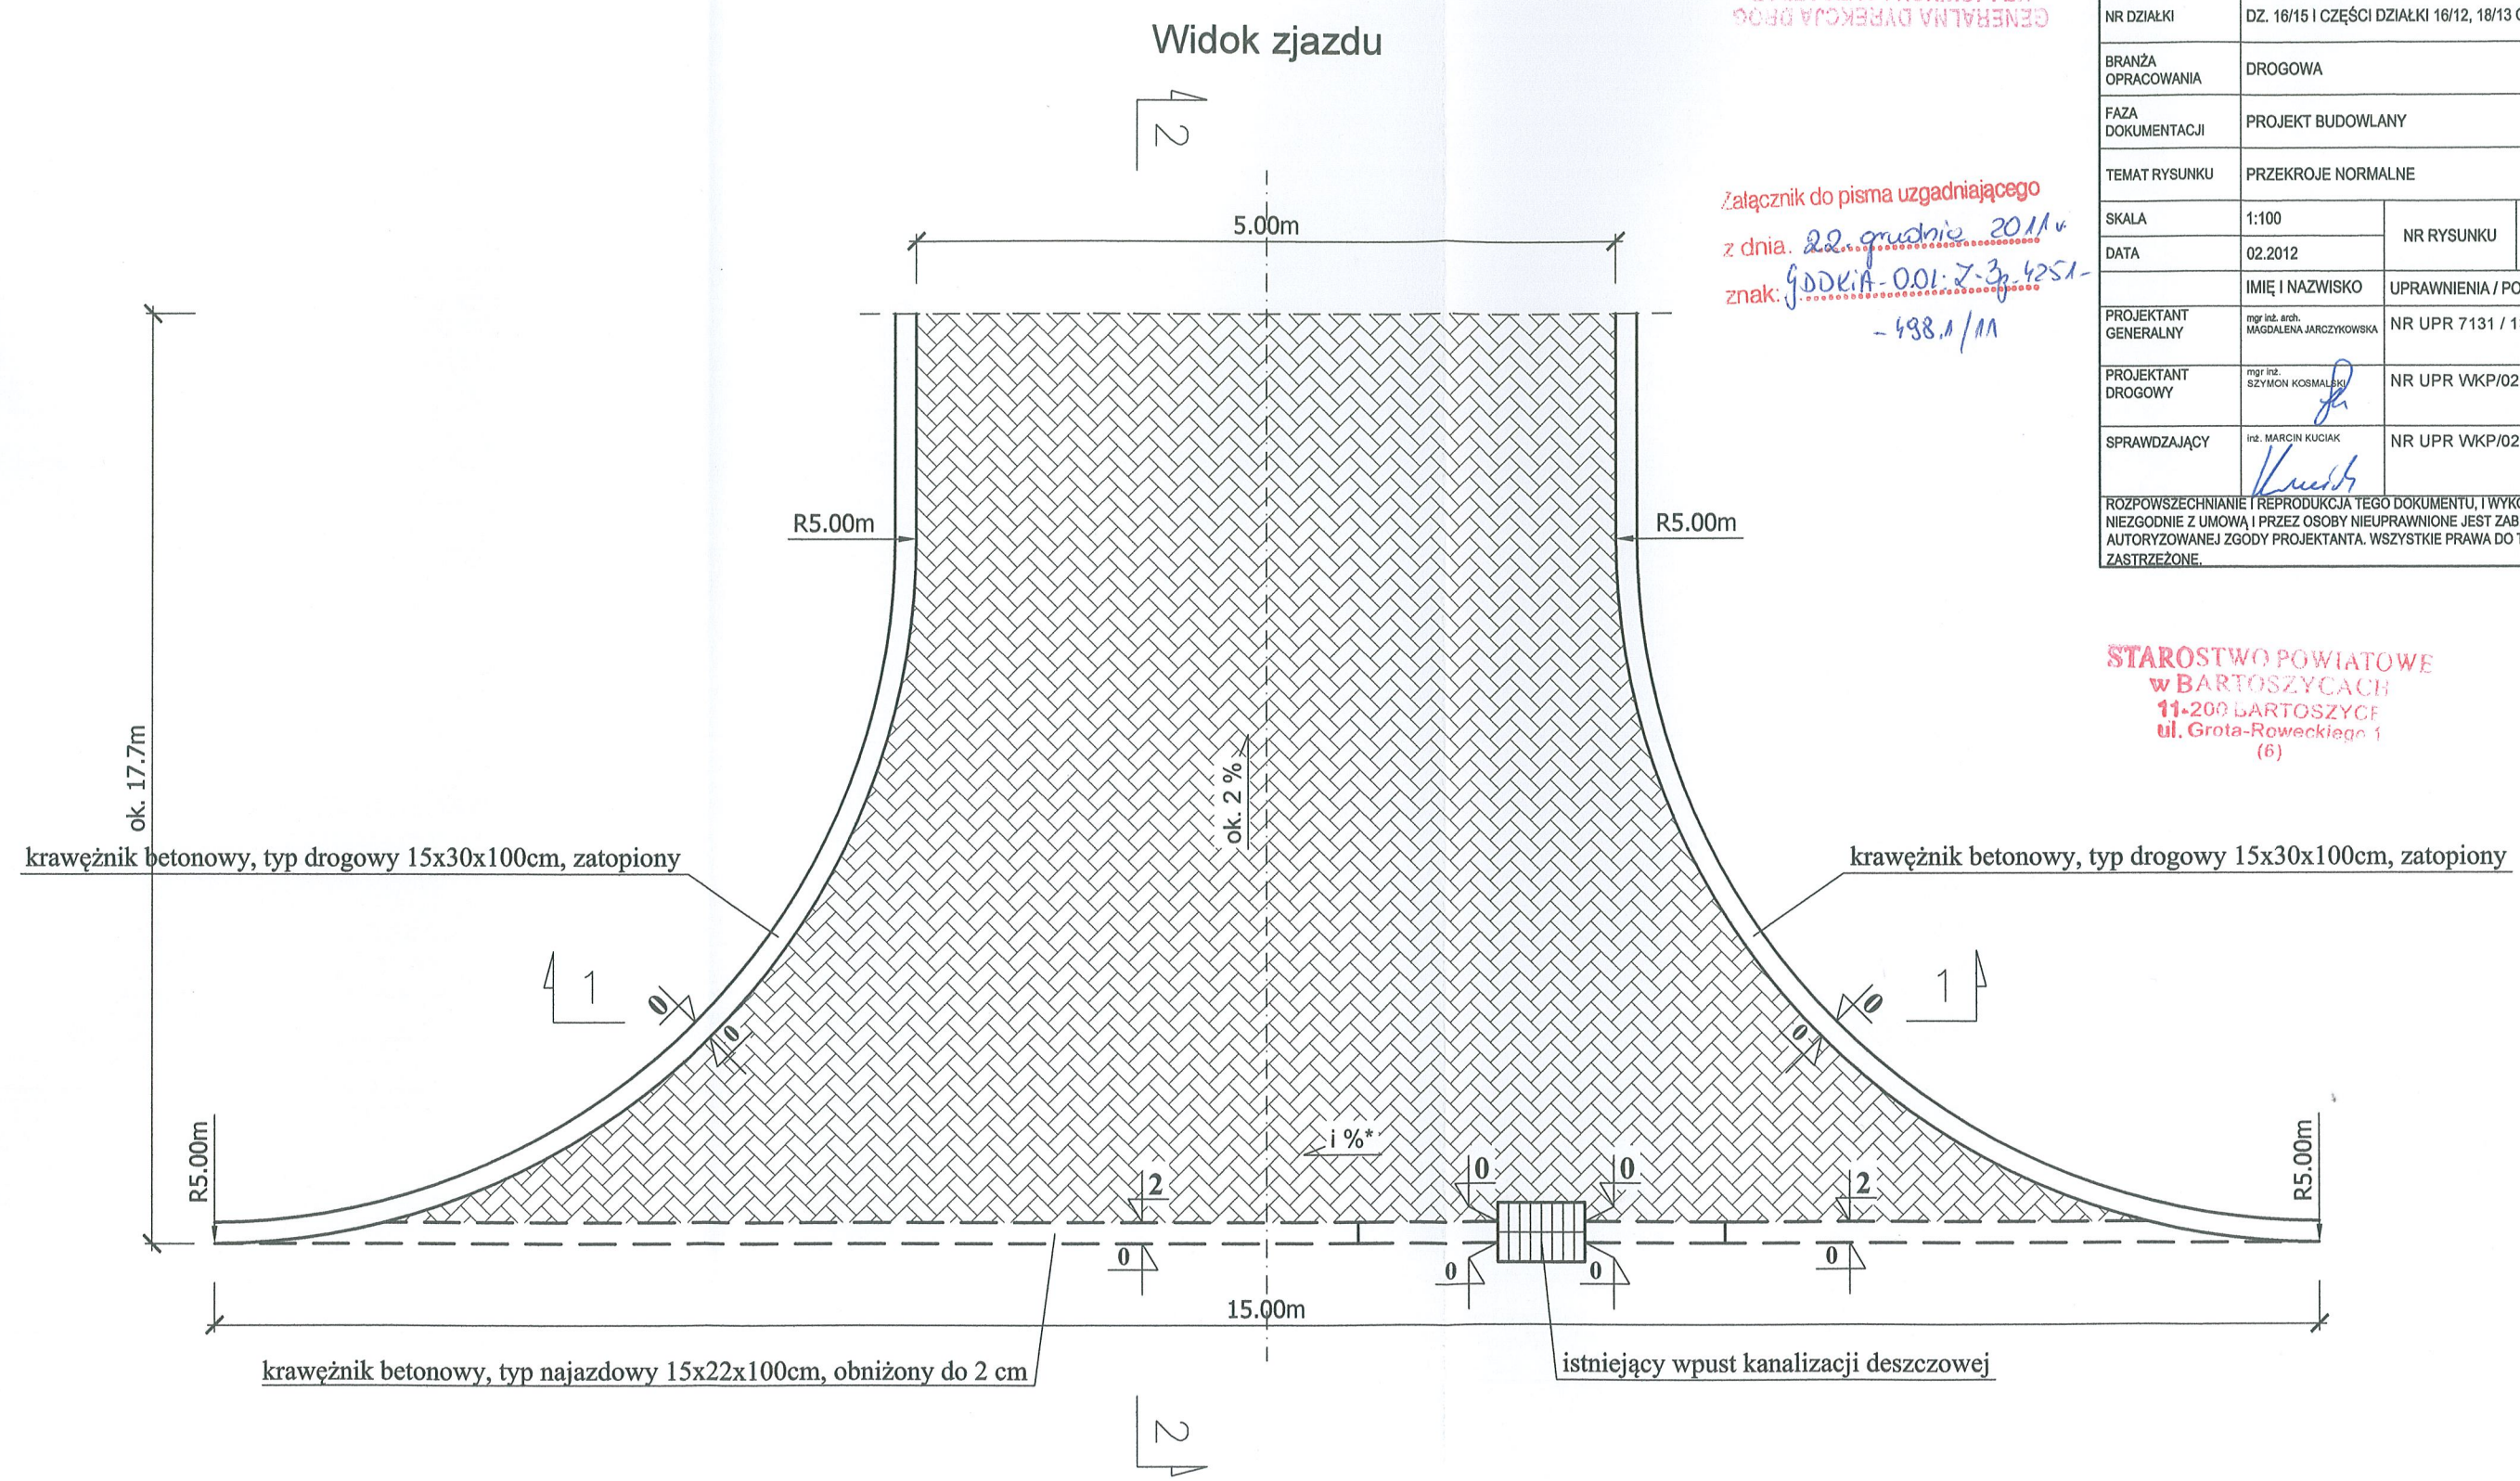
Widok zjazdu

GENERALNA DYREKCJA DRÓG

| NR DZIAŁKI | DZ. 16/15 I CZĘŚCI DZIAŁKI 16/12, 18/13 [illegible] | | |
|---|---|---|---|
| BRANŻA OPRACOWANIA | DROGOWA | | |
| FAZA DOKUMENTACJI | PROJEKT BUDOWLANY | | |
| TEMAT RYSUNKU | PRZEKROJE NORMALNE | | |
| SKALA | 1:100 | NR RYSUNKU | |
| DATA | 02.2012 | | |
| | IMIĘ I NAZWISKO | UPRAWNIENIA / PO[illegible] | |
| PROJEKTANT GENERALNY | mgr inż. arch. MAGDALENA JARCZYKOWSKA | NR UPR 7131 / 1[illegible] | |
| PROJEKTANT DROGOWY | mgr inż. SZYMON KOSMALSKI | NR UPR WKP/02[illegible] | |
| SPRAWDZAJĄCY | inż. MARCIN KUCIAK | NR UPR WKP/02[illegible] | |

ROZPOWSZECHNIANIE I REPRODUKCJA TEGO DOKUMENTU, I WYKO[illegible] NIEZGODNIE Z UMOWĄ I PRZEZ OSOBY NIEUPRAWNIONE JEST ZAB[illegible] AUTORYZOWANEJ ZGODY PROJEKTANTA. WSZYSTKIE PRAWA DO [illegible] ZASTRZEŻONE.

Załącznik do pisma uzgadniającego
z dnia. 22. grudnia 2011 r.
znak: GDDKiA-O.Ol.Z-3.zp.4251-
-498.1/11

STAROSTWO POWIATOWE
w BARTOSZYCACH
11-200 BARTOSZYCE
ul. Grota-Roweckiego 1
(6)

2

5.00m

R5.00m

R5.00m

ok. 17.7m

ok. 2 %

krawężnik betonowy, typ drogowy 15x30x100cm, zatopiony

krawężnik betonowy, typ drogowy 15x30x100cm, zatopiony

1

1

0

0

0

0

i %*

2

0

0

2

R5.00m

R5.00m

0

0

0

0

15.00m

krawężnik betonowy, typ najazdowy 15x22x100cm, obniżony do 2 cm

istniejący wpust kanalizacji deszczowej

2